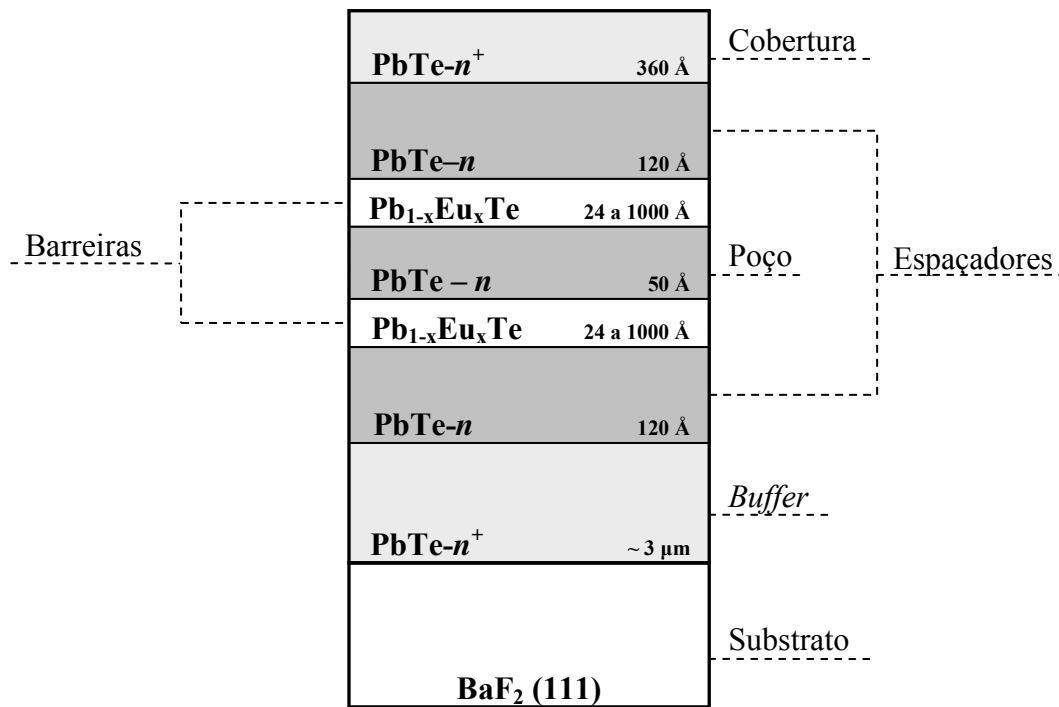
PbTe-$n^+$ 360 Å

Cobertura

PbTe–$n$ 120 Å

$Pb_{1-x}Eu_xTe$ 24 a 1000 Å

Barreiras

PbTe – $n$ 50 Å

Poço

Espaçadores

$Pb_{1-x}Eu_xTe$ 24 a 1000 Å

PbTe-$n$ 120 Å

*Buffer*

PbTe-$n^+$ ~ 3 µm

Substrato

$BaF_2$ (111)